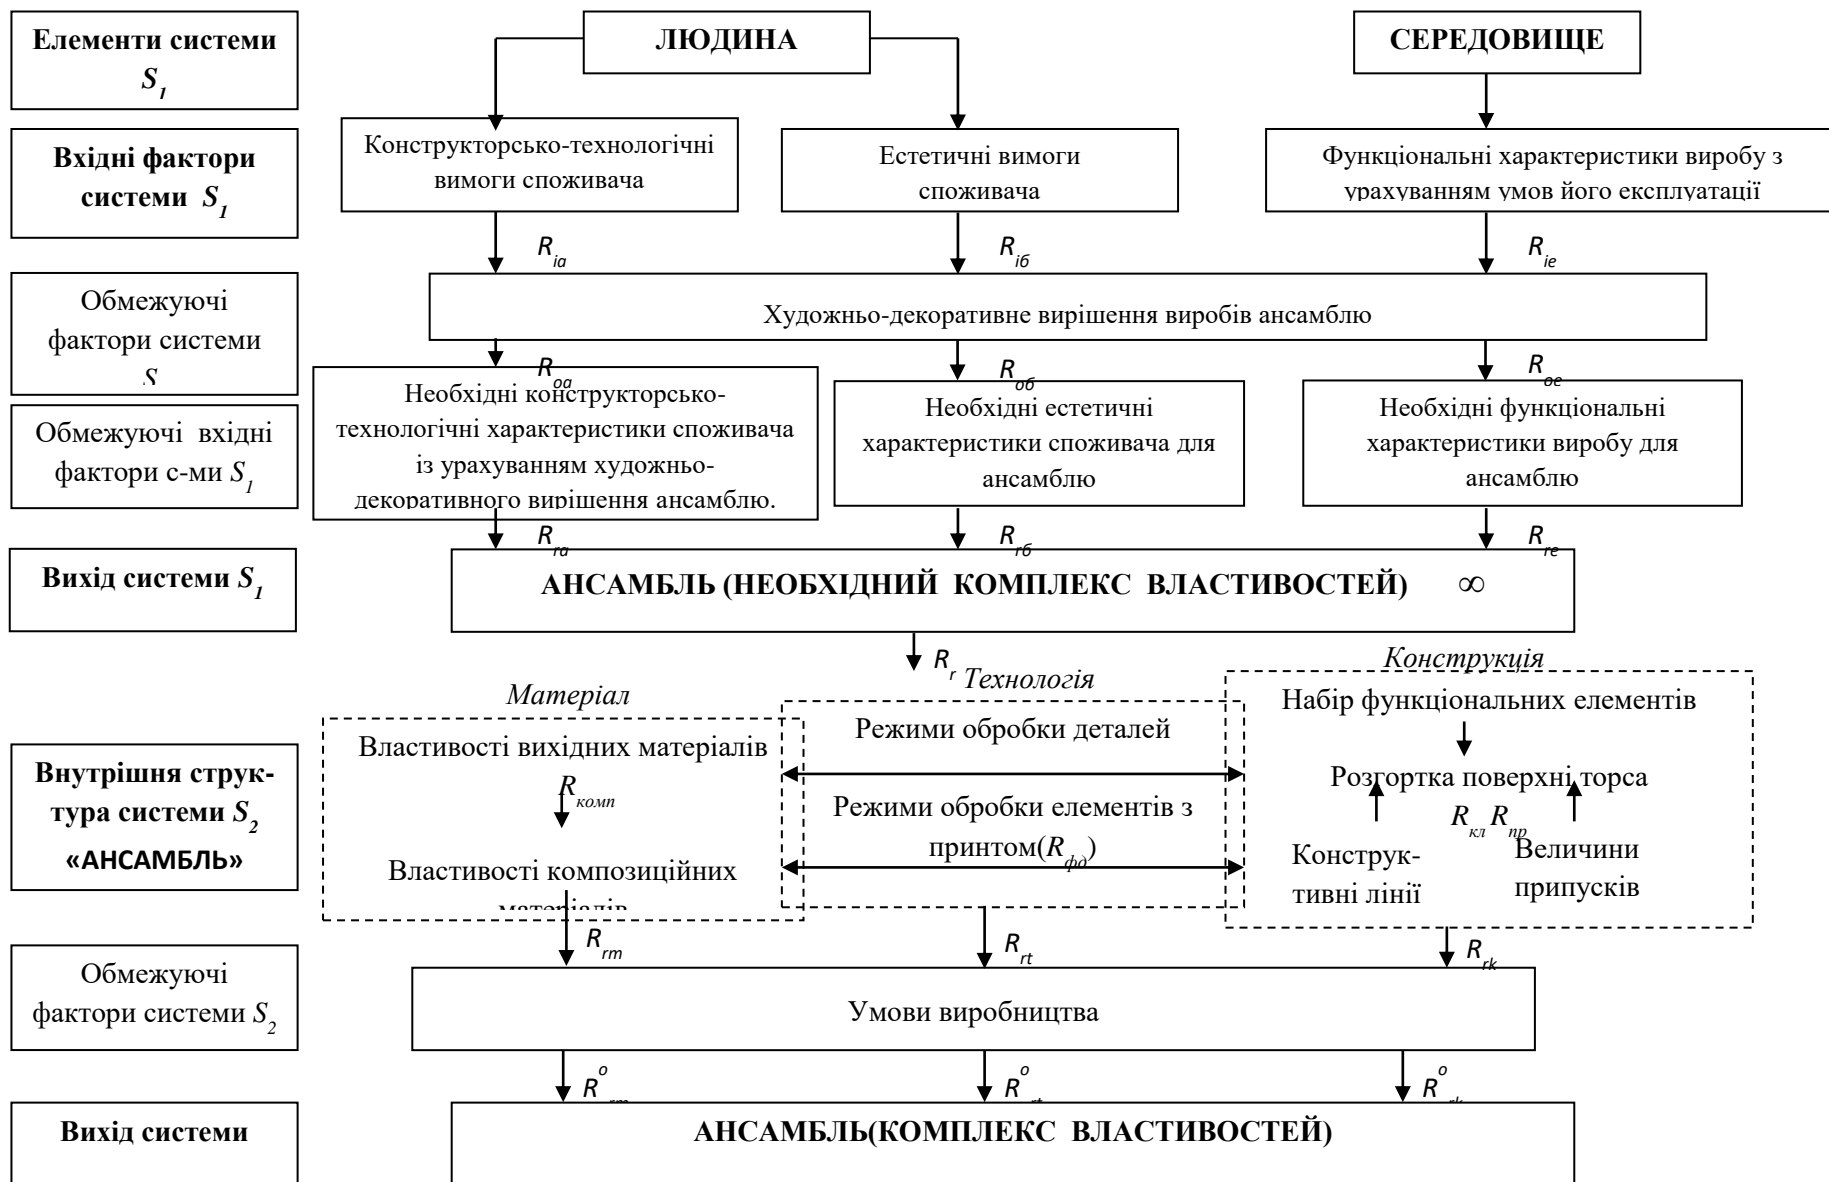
Елементи системи $S_1$

ЛЮДИНА

СЕРЕДОВИЩЕ

Вхідні фактори системи $S_1$

Конструкторсько-технологічні вимоги споживача

Естетичні вимоги споживача

Функціональні характеристики виробу з урахуванням умов його експлуатації

$R_{ia}$ $R_{iб}$ $R_{ie}$

Обмежуючі фактори системи $S$

Художньо-декоративне вирішення виробів ансамблю

$R_{oa}$ $R_{oб}$ $R_{oe}$

Обмежуючі вхідні фактори с-ми $S_1$

Необхідні конструкторсько-технологічні характеристики споживача із урахуванням художньо-декоративного вирішення ансамблю.

Необхідні естетичні характеристики споживача для ансамблю

Необхідні функціональні характеристики виробу для ансамблю

$R_{ra}$ $R_{rб}$ $R_{re}$

Вихід системи $S_1$

АНСАМБЛЬ (НЕОБХІДНИЙ КОМПЛЕКС ВЛАСТИВОСТЕЙ) $\infty$

$R_r$

Матеріал

Технологія

Конструкція

Внутрішня структура системи $S_2$ «АНСАМБЛЬ»

Властивості вихідних матеріалів

$R_{комп}$

Властивості композиційних матеріалів

Режими обробки деталей

Режими обробки елементів з принтом($R_{фд}$)

Набір функціональних елементів

Розгортка поверхні торса

$R_{кл}$ $R_{пр}$

Конструктивні лінії

Величини припусків

$R_{rm}$ $R_{rt}$ $R_{rk}$

Обмежуючі фактори системи $S_2$

Умови виробництва

$R^o_{rm}$ $R^o_{rt}$ $R^o_{rk}$

Вихід системи

АНСАМБЛЬ(КОМПЛЕКС ВЛАСТИВОСТЕЙ)